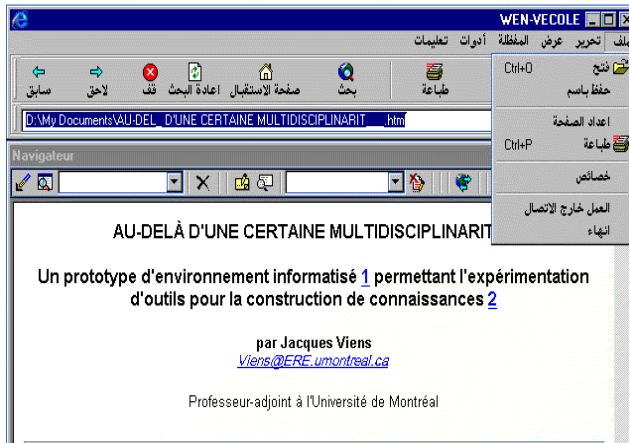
WEN-VECOLE

ملف تحرير عرض المفظلة أدوات تعليمات

سابق لاحق قف اعادة البحث صفحة الاستقبال بحث طباعة

D:\My Documents\AU-DEL_ D'UNE CERTAINE MULTIDISCIPLINARIT___.htm

فتح Ctrl+O
حفظ باسم
اعداد الصفحة
طباعة Ctrl+P
خصائص
العمل خارج الاتصال
انهاء

Navigateur

AU-DELÀ D'UNE CERTAINE MULTIDISCIPLINARIT

Un prototype d'environnement informatisé 1 permettant l'expérimentation d'outils pour la construction de connaissances 2

par Jacques Viens
Viens@ERE.umontreal.ca

Professeur-adjoint à l'Université de Montréal